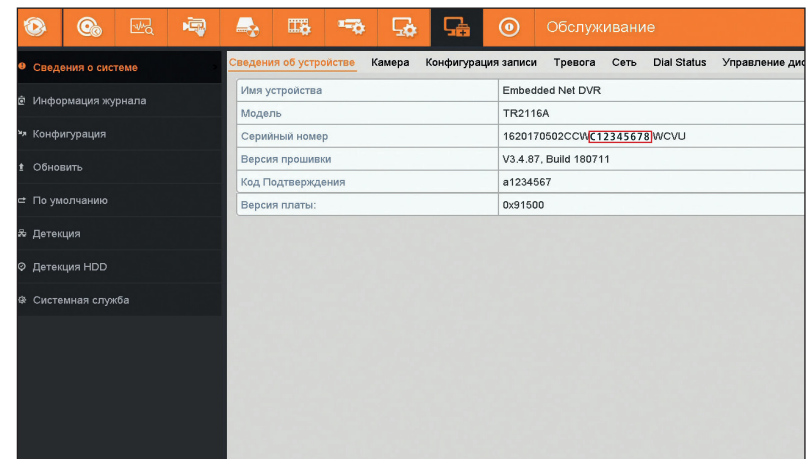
Обслуживание

Сведения о системе
Информация журнала
Конфигурация
Обновить
По умолчанию
Детекция
Детекция HDD
Системная служба

Сведения об устройстве | Камера | Конфигурация записи | Тревога | Сеть | Dial Status | Управление дис

| | |
|---|---|
| Имя устройства | Embedded Net DVR |
| Модель | TR2116A |
| Серийный номер | 1620170502CCWC12345678WCVU |
| Версия прошивки | V3.4.87, Build 180711 |
| Код Подтверждения | a1234567 |
| Версия платы: | 0x91500 |